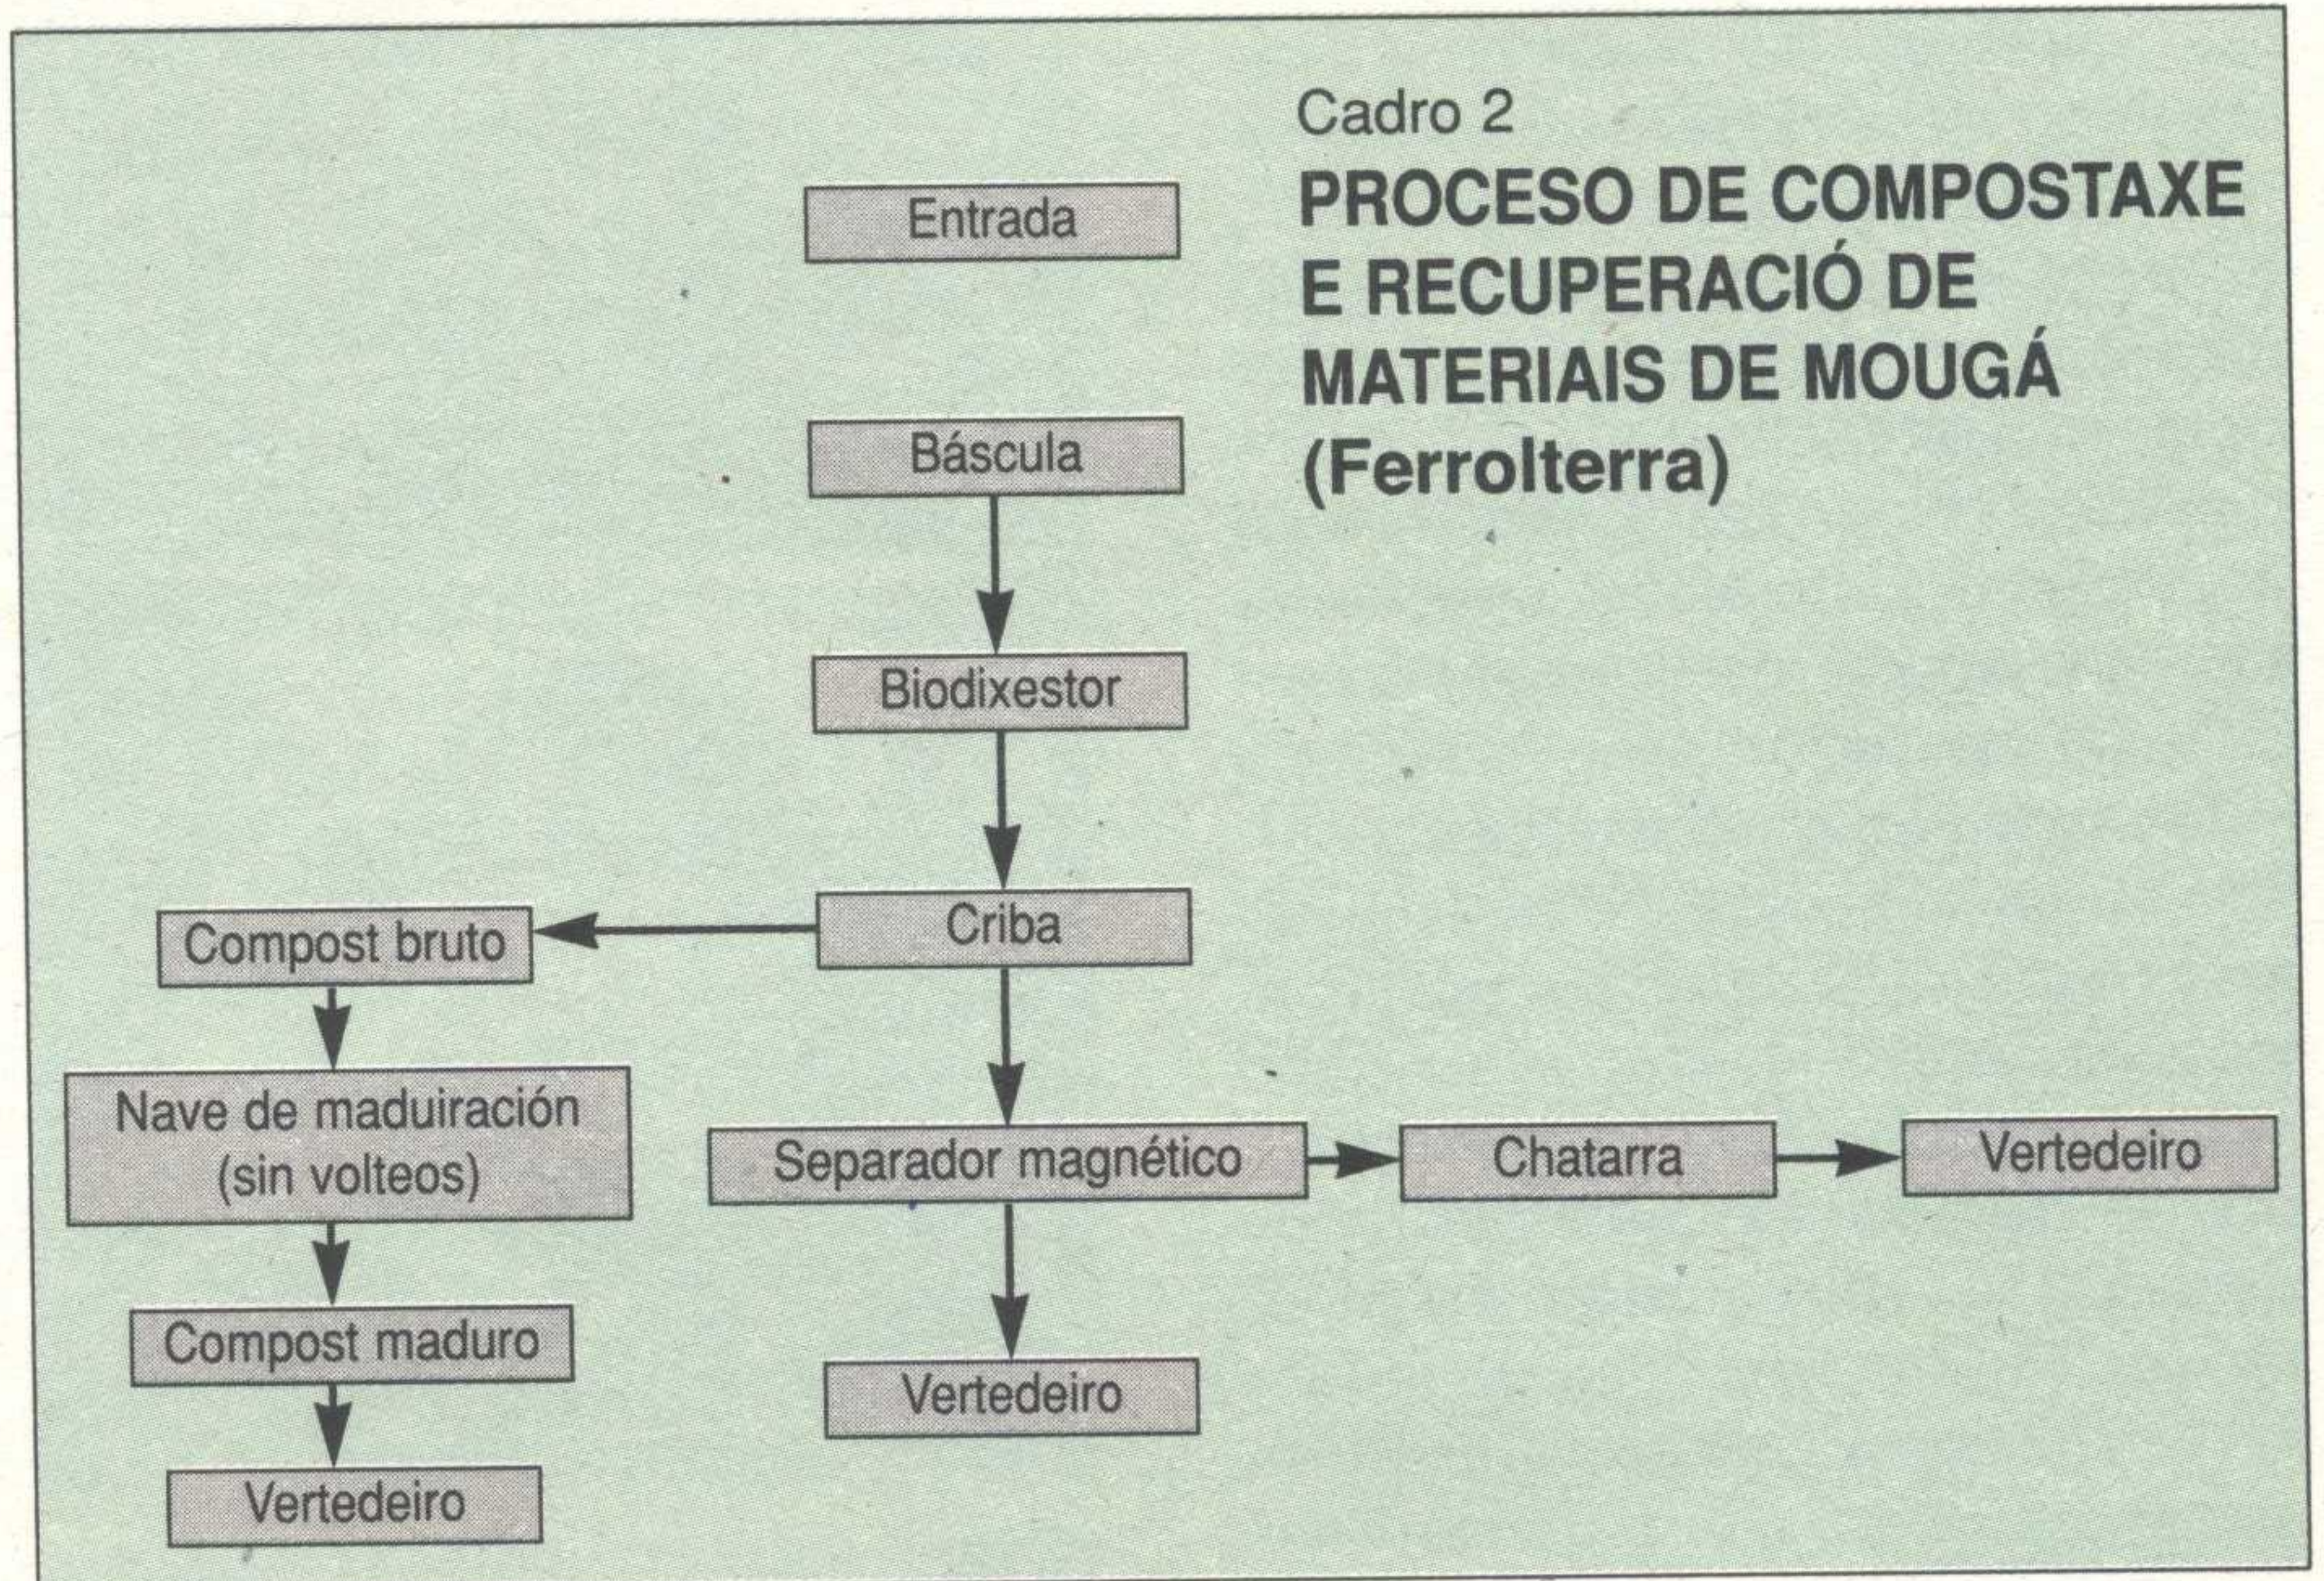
Cadro 2
PROCESO DE COMPOSTAXE E RECUPERACIÓ DE MATERIAIS DE MOUGÁ (Ferrolterra)

Entrada

Báscula

Biodixestor

Criba

Compost bruto

Nave de maduiración (sin volteos)

Compost maduro

Vertedeiro

Separador magnético

Chatarra

Vertedeiro

Vertedeiro